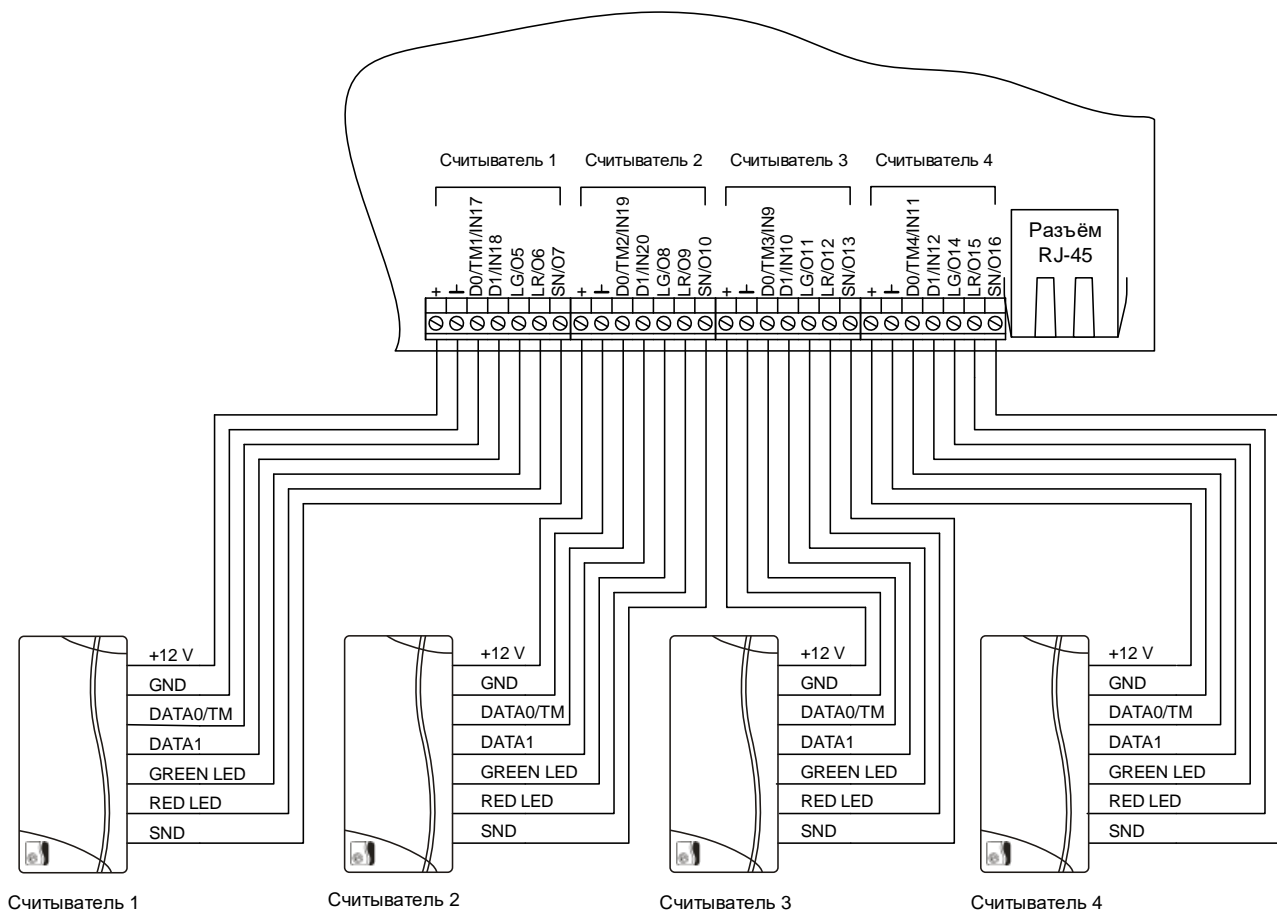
Считыватель 1
Считыватель 2
Считыватель 3
Считыватель 4

+
⊥
D0/TM1/IN17
D1/IN18
LG/O5
LR/O6
SN/O7

+
⊥
D0/TM2/IN19
D1/IN20
LG/O8
LR/O9
SN/O10

+
⊥
D0/TM3/IN9
D1/IN10
LG/O11
LR/O12
SN/O13

+
⊥
D0/TM4/IN11
D1/IN12
LG/O14
LR/O15
SN/O16

Разъём RJ-45

+12 V
GND
DATA0/TM
DATA1
GREEN LED
RED LED
SND

Считыватель 1

+12 V
GND
DATA0/TM
DATA1
GREEN LED
RED LED
SND

Считыватель 2

+12 V
GND
DATA0/TM
DATA1
GREEN LED
RED LED
SND

Считыватель 3

+12 V
GND
DATA0/TM
DATA1
GREEN LED
RED LED
SND

Считыватель 4